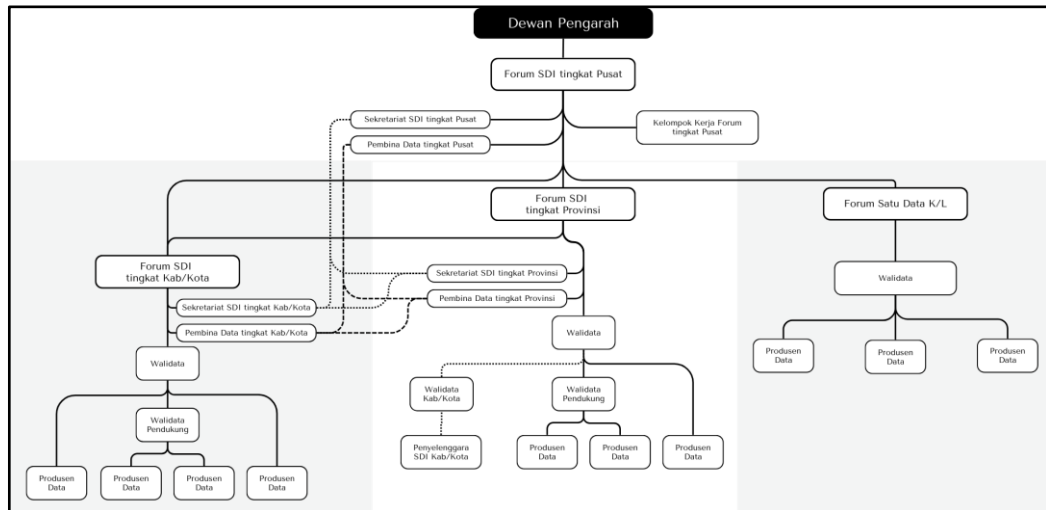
Dewan Pengarah

Forum SDI tingkat Pusat

Sekretariat SDI tingkat Pusat

Pembina Data tingkat Pusat

Kelompok Kerja Forum tingkat Pusat

Forum SDI tingkat Provinsi

Forum Satu Data K/L

Forum SDI tingkat Kab/Kota

Sekretariat SDI tingkat Provinsi

Pembina Data tingkat Provinsi

Sekretariat SDI tingkat Kab/Kota

Pembina Data tingkat Kab/Kota

Walidata

Walidata

Walidata

Produsen Data

Produsen Data

Produsen Data

Walidata Kab/Kota

Walidata Pendukung

Walidata Pendukung

Penyelenggara SDI Kab/Kota

Produsen Data

Produsen Data

Produsen Data

Produsen Data

Produsen Data

Produsen Data

Produsen Data